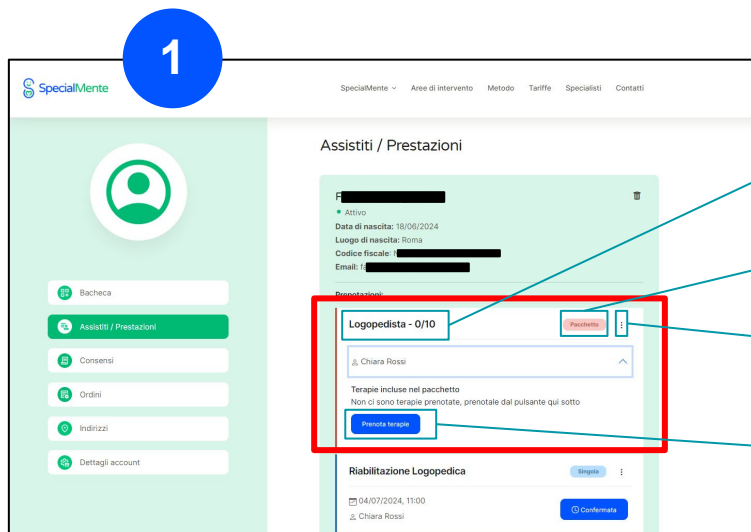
1

SpecialMente

SpecialMente ⌄ Aree di intervento Metodo Tariffe Specialisti Contatti

Bacheca
Assistiti / Prestazioni
Consensi
Ordini
Indirizzi
Dettagli account

Assistiti / Prestazioni

F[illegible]
• Attivo
Data di nascita: 18/06/2024
Luogo di nascita: Roma
Codice fiscale: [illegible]
Email: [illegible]

Prenotazioni:

Logopedista - 0/10
Pacchetto

Chiara Rossi

Terapie incluse nel pacchetto
Non ci sono terapie prenotate, prenotale dal pulsante qui sotto

Prenota terapie

Riabilitazione Logopedica
Singola

04/07/2024, 11:00
Chiara Rossi
Confermata